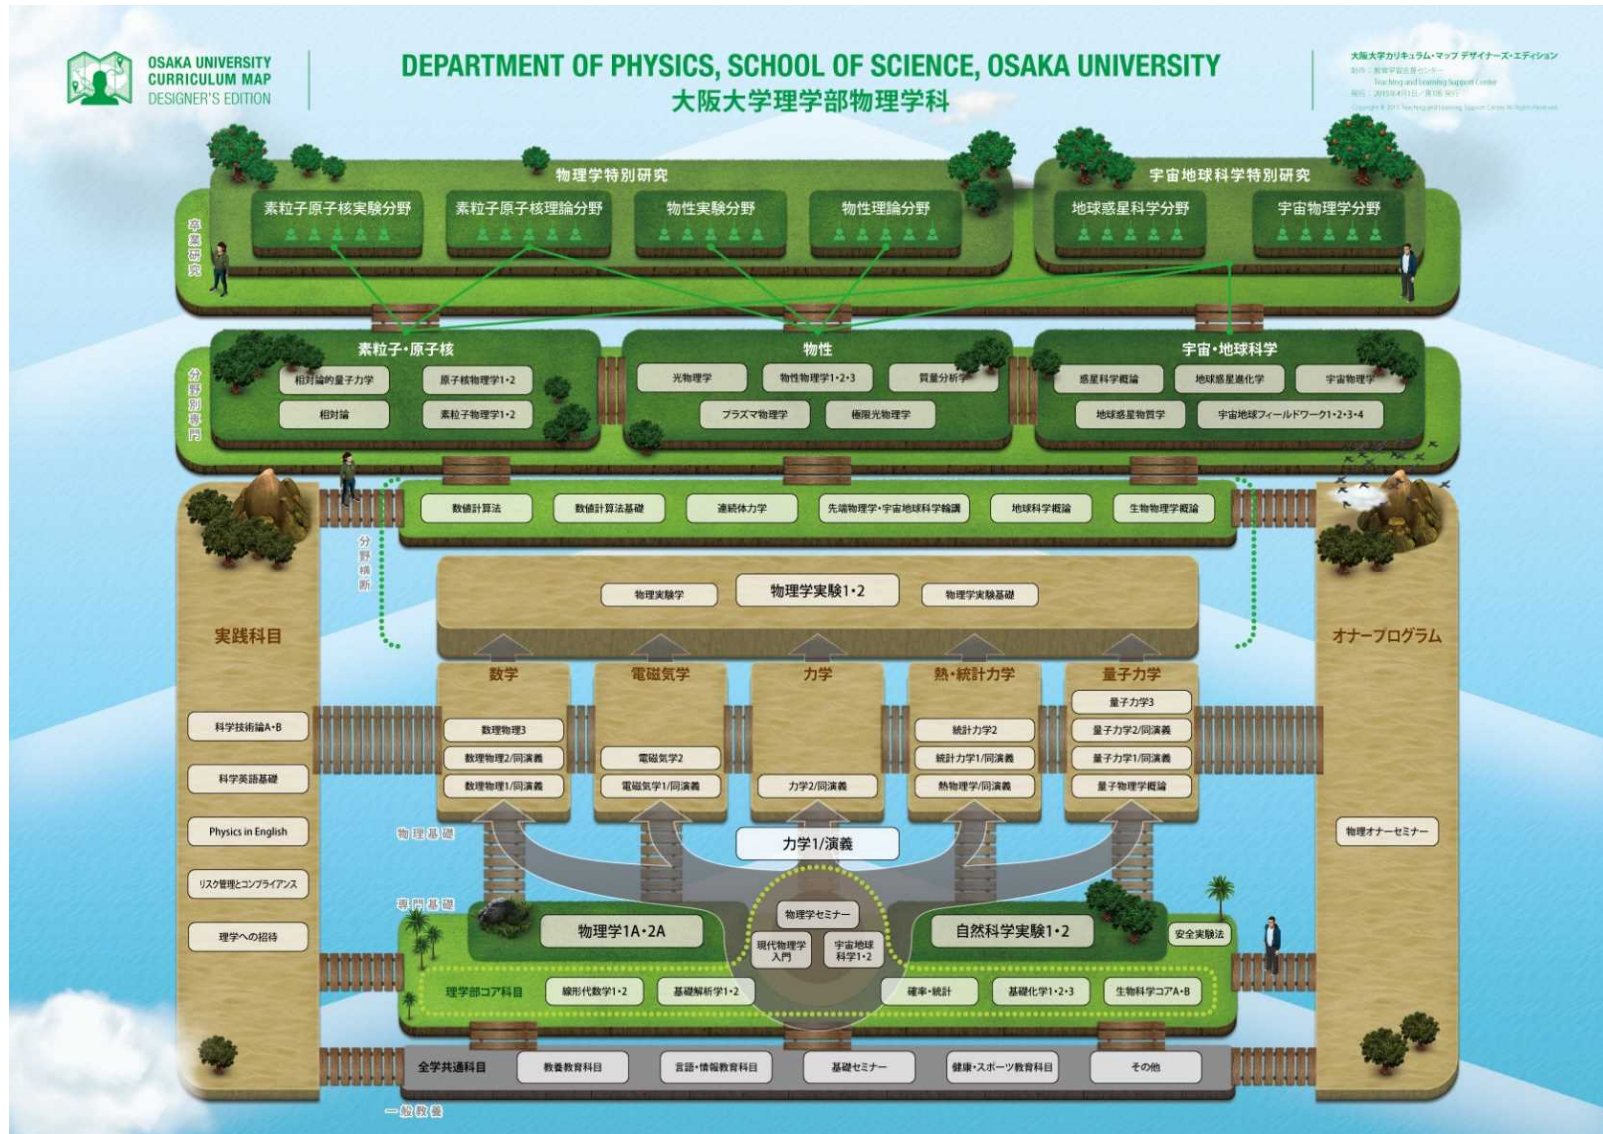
OSAKA UNIVERSITY
CURRICULUM MAP
DESIGNER'S EDITION

DEPARTMENT OF PHYSICS, SCHOOL OF SCIENCE, OSAKA UNIVERSITY
大阪大学理学部物理学科

大阪大学カリキュラム・マップ デザイナーズ・エディション
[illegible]

物理学特別研究
素粒子原子核実験分野
素粒子原子核理論分野
物性実験分野
物性理論分野
宇宙地球科学特別研究
地球惑星科学分野
宇宙物理学分野

卒業研究

分野別専門

素粒子・原子核
相対論的量子力学
原子核物理学1・2
相対論
素粒子物理学1・2

物性
光物理学
物性物理学1・2・3
質量分析学
プラズマ物理学
極限光物理学

宇宙・地球科学
惑星科学概論
地球惑星進化学
宇宙物理学
地球惑星物質学
宇宙地球フィールドワーク1・2・3・4

数値計算法
数値計算法基礎
連続体力学
先端物理学・宇宙地球科学輪講
地球科学概論
生物物理学概論

分野横断

物理実験学
物理学実験1・2
物理学実験基礎

実践科目
オナープログラム

数学
電磁気学
力学
熱・統計力学
量子力学

数理物理3
数理物理2/同演義
数理物理1/同演義
電磁気学2
電磁気学1/同演義
力学2/同演義
統計力学2
統計力学1/同演義
熱物理学/同演義
量子力学3
量子力学2/同演義
量子力学1/同演義
量子物理学概論

科学技術論A・B
科学英語基礎
Physics in English
リスク管理とコンプライアンス
理学への招待

物理オナーセミナー

物理基礎
力学1/演義

専門基礎
物理学1A・2A
物理学セミナー
現代物理学入門
宇宙地球科学1・2
自然科学実験1・2
安全実験法

理学部コア科目
線形代数学1・2
基礎解析学1・2
確率・統計
基礎化学1・2・3
生物科学コアA・B

全学共通科目
教養教育科目
言語・情報教育科目
基礎セミナー
健康・スポーツ教育科目
その他

一般教養